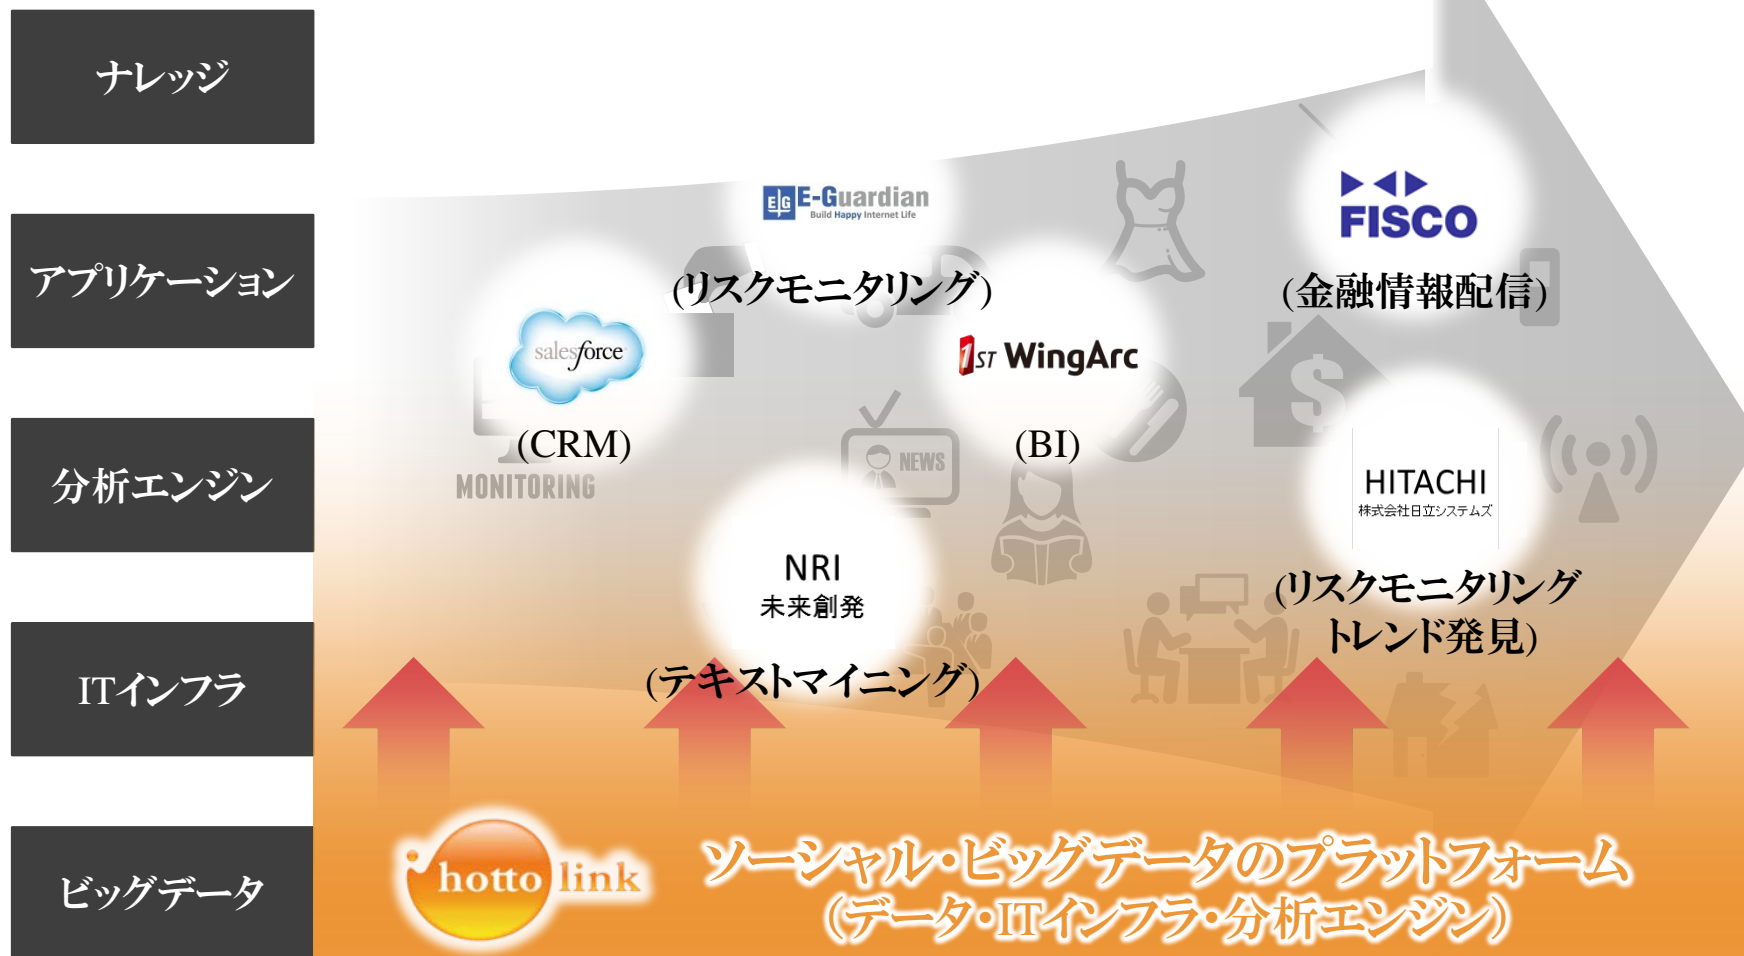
ナレッジ

アプリケーション

分析エンジン

ITインフラ

ビッグデータ

E-Guardian
Build Happy Internet Life
(リスクモニタリング)

FISCO
(金融情報配信)

salesforce
(CRM)

MONITORING

1ST WingArc
(BI)

NEWS

HITACHI
株式会社日立システムズ
(リスクモニタリング
トレンド発見)

NRI
未来創発
(テキストマイニング)

hotto link

ソーシャル・ビッグデータのプラットフォーム
(データ・ITインフラ・分析エンジン)